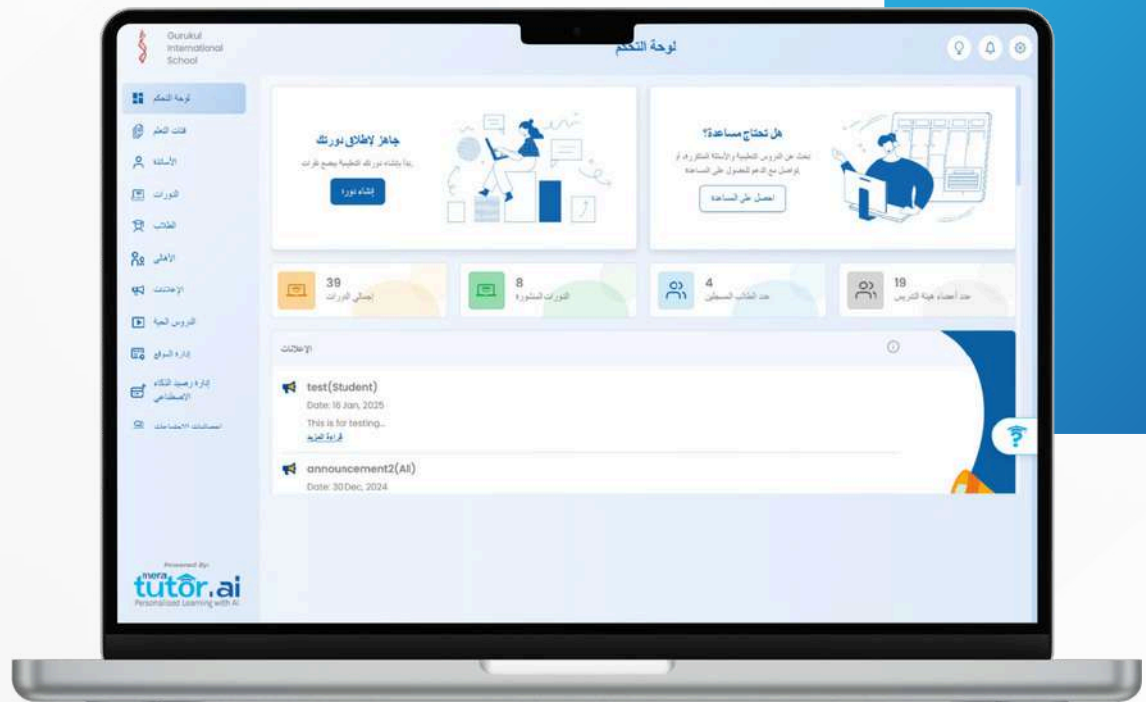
Gurukul International School

لوحة التحكم

لوحة التحكم
فئات التعلم
الأسئلة
الدورات
الطلاب
الأهالي
الإعلانات
الدروس الحية
إدارة الموقع
إدارة رصيد الذكاء الاصطناعي
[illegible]

Powered By
mera tutor.ai
Personalized Learning with AI

جاهز لإطلاق دورتك
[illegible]
إنشاء دورة

هل تحتاج مساعدة؟
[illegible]
احصل على المساعدة

39
إجمالي الدورات

8
الدورات المنشورة

4
عدد الطلاب المسجلين

19
عدد أعضاء هيئة التدريس

الإعلانات

test(Student)
Date: 16 Jan, 2025
This is for testing...
قراءة المزيد

announcement2(All)
Date: 30 Dec, 2024